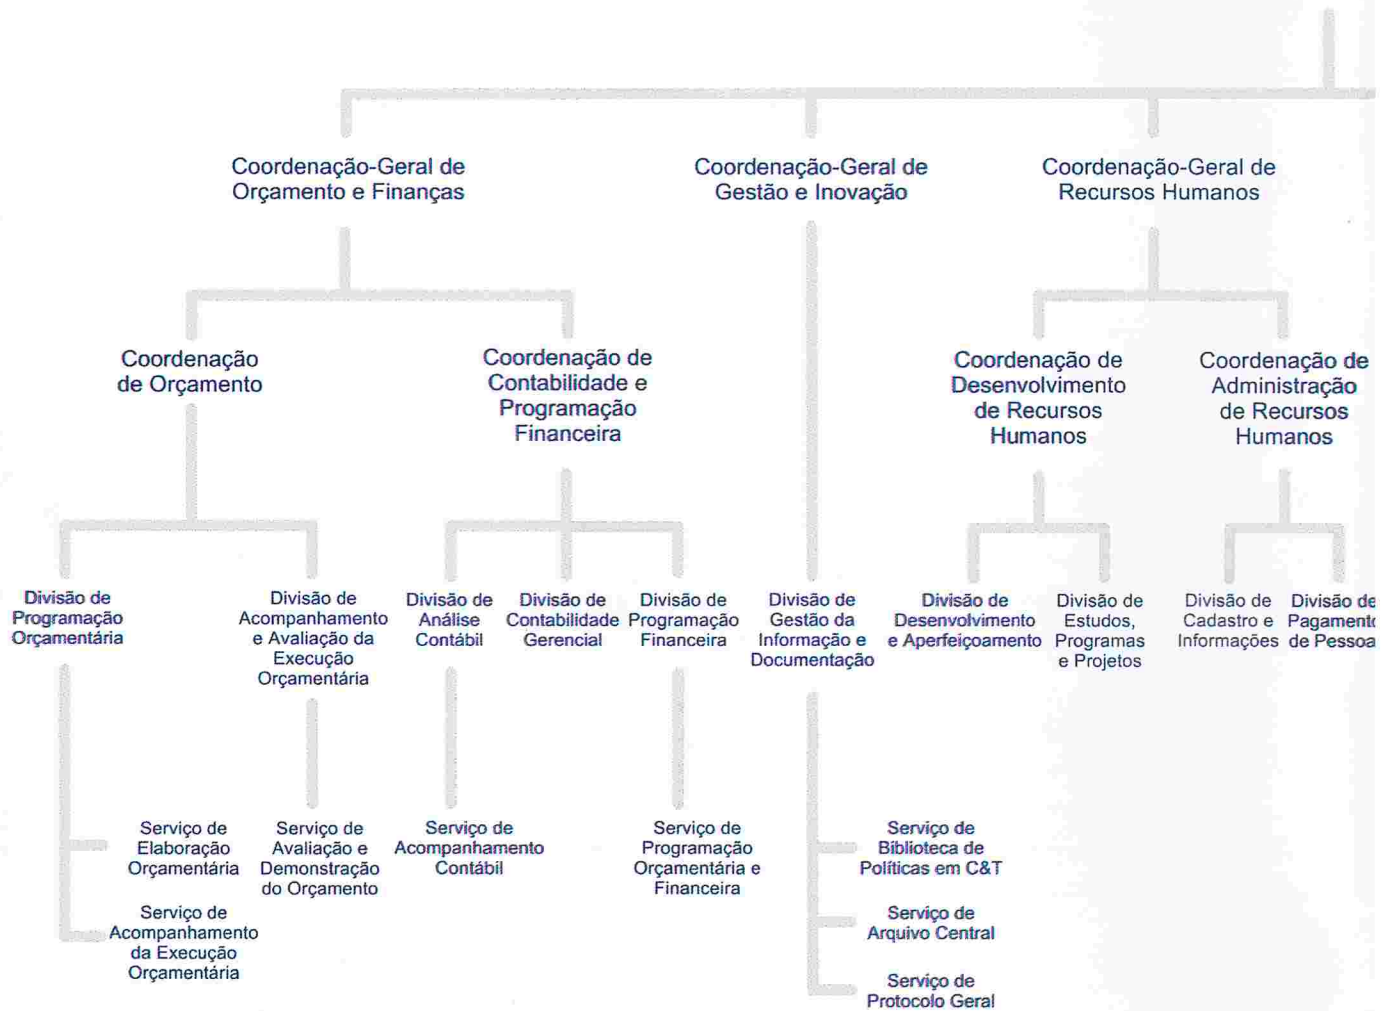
Coordenação-Geral de Orçamento e Finanças

Coordenação-Geral de Gestão e Inovação

Coordenação-Geral de Recursos Humanos

Coordenação de Orçamento

Coordenação de Contabilidade e Programação Financeira

Coordenação de Desenvolvimento de Recursos Humanos

Coordenação de Administração de Recursos Humanos

Divisão de Programação Orçamentária

Divisão de Acompanhamento e Avaliação da Execução Orçamentária

Divisão de Análise Contábil

Divisão de Contabilidade Gerencial

Divisão de Programação Financeira

Divisão de Gestão da Informação e Documentação

Divisão de Desenvolvimento e Aperfeiçoamento

Divisão de Estudos, Programas e Projetos

Divisão de Cadastro e Informações

Divisão de Pagament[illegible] de Pessoa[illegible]

Serviço de Elaboração Orçamentária

Serviço de Acompanhamento da Execução Orçamentária

Serviço de Avaliação e Demonstração do Orçamento

Serviço de Acompanhamento Contábil

Serviço de Programação Orçamentária e Financeira

Serviço de Biblioteca de Políticas em C&T

Serviço de Arquivo Central

Serviço de Protocolo Geral